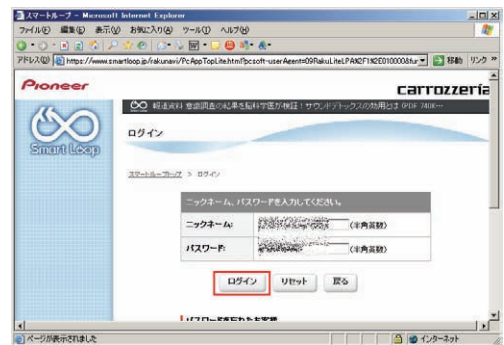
スマートループ - Microsoft Internet Explorer

ファイル(F) 編集(E) 表示(V) お気に入り(A) ツール(T) ヘルプ(H)

アドレス(D) https://www.smartloop.jp/rakunavi/PcAppTopLite.html?pcsoft-userAgent=09RakuLiteLPAN2F1%2E0100000&fur 移動 リンク »

Pioneer

carrozzeria

Smart Loop

報道資料 意識調査の結果を脳科学医が検証！サウンドテックスの効用とは (PDF 740K)

ログイン

スマートループトップ > ログイン

ニックネーム、パスワードを入力してください。

| ニックネーム: | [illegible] (半角英数) |
|---|---|
| パスワード: | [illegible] (半角英数) |

ログイン リセット 戻る

パスワードを忘れた方へ

ページが表示されました

インターネット